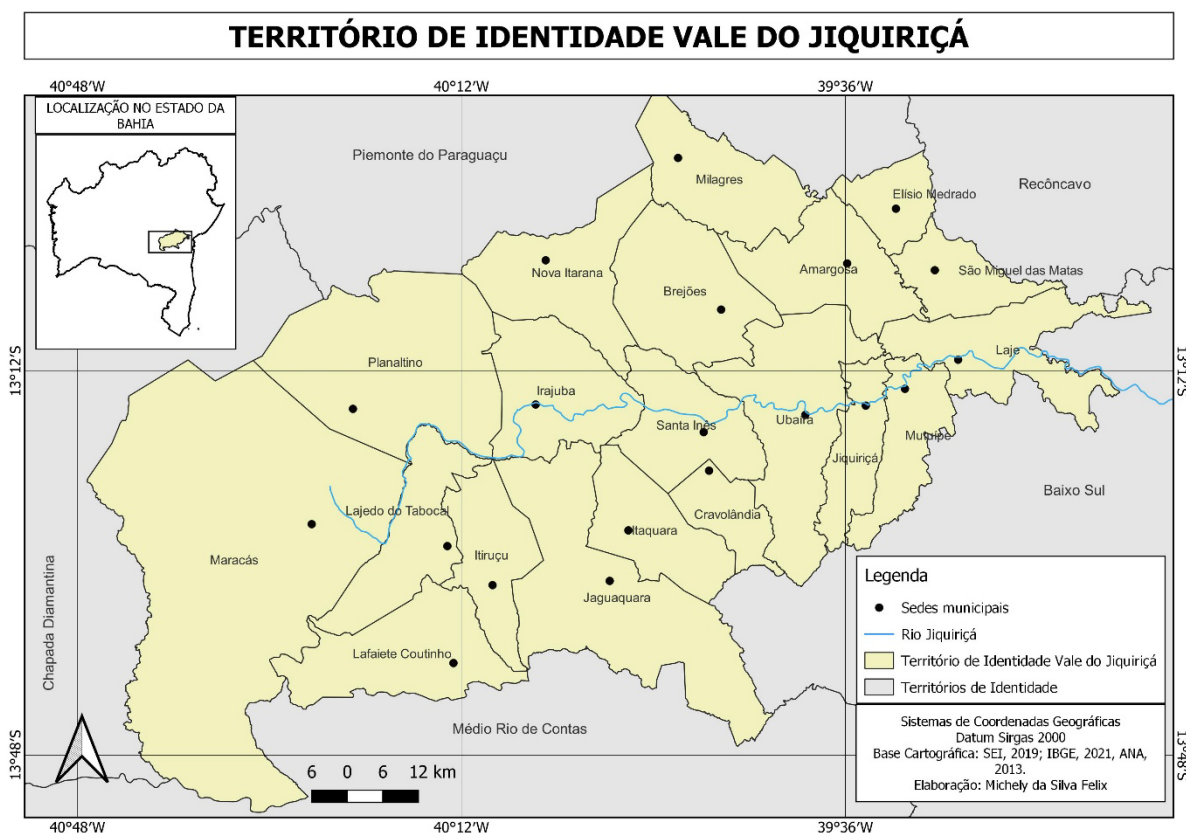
TERRITÓRIO DE IDENTIDADE VALE DO JIQUIRIÇÁ

40°48'W 40°12'W 39°36'W

LOCALIZAÇÃO NO ESTADO DA BAHIA

Piemonte do Paraguaçu

Milagres

Elísio Medrado

Recôncavo

Nova Itarana

Amargosa

São Miguel das Matas

Brejões

Laje

Planaltino

Irajuba

Santa Inês

Ubaíra

Jiquiriçá

Mutuípe

Cravolândia

Baixo Sul

Lajedo do Tabocal

Itaquara

Maracás

Itiruçu

Jaguaquara

Lafaiete Coutinho

Chapada Diamantina

Médio Rio de Contas

13°12'S 13°12'S

13°48'S 13°48'S

6 0 6 12 km

Legenda

Sedes municipais

Rio Jiquiriçá

Território de Identidade Vale do Jiquiriçá

Territórios de Identidade

Sistemas de Coordenadas Geográficas
Datum Sirgas 2000
Base Cartográfica: SEI, 2019; IBGE, 2021, ANA, 2013.
Elaboração: Michely da Silva Felix

40°48'W 40°12'W 39°36'W